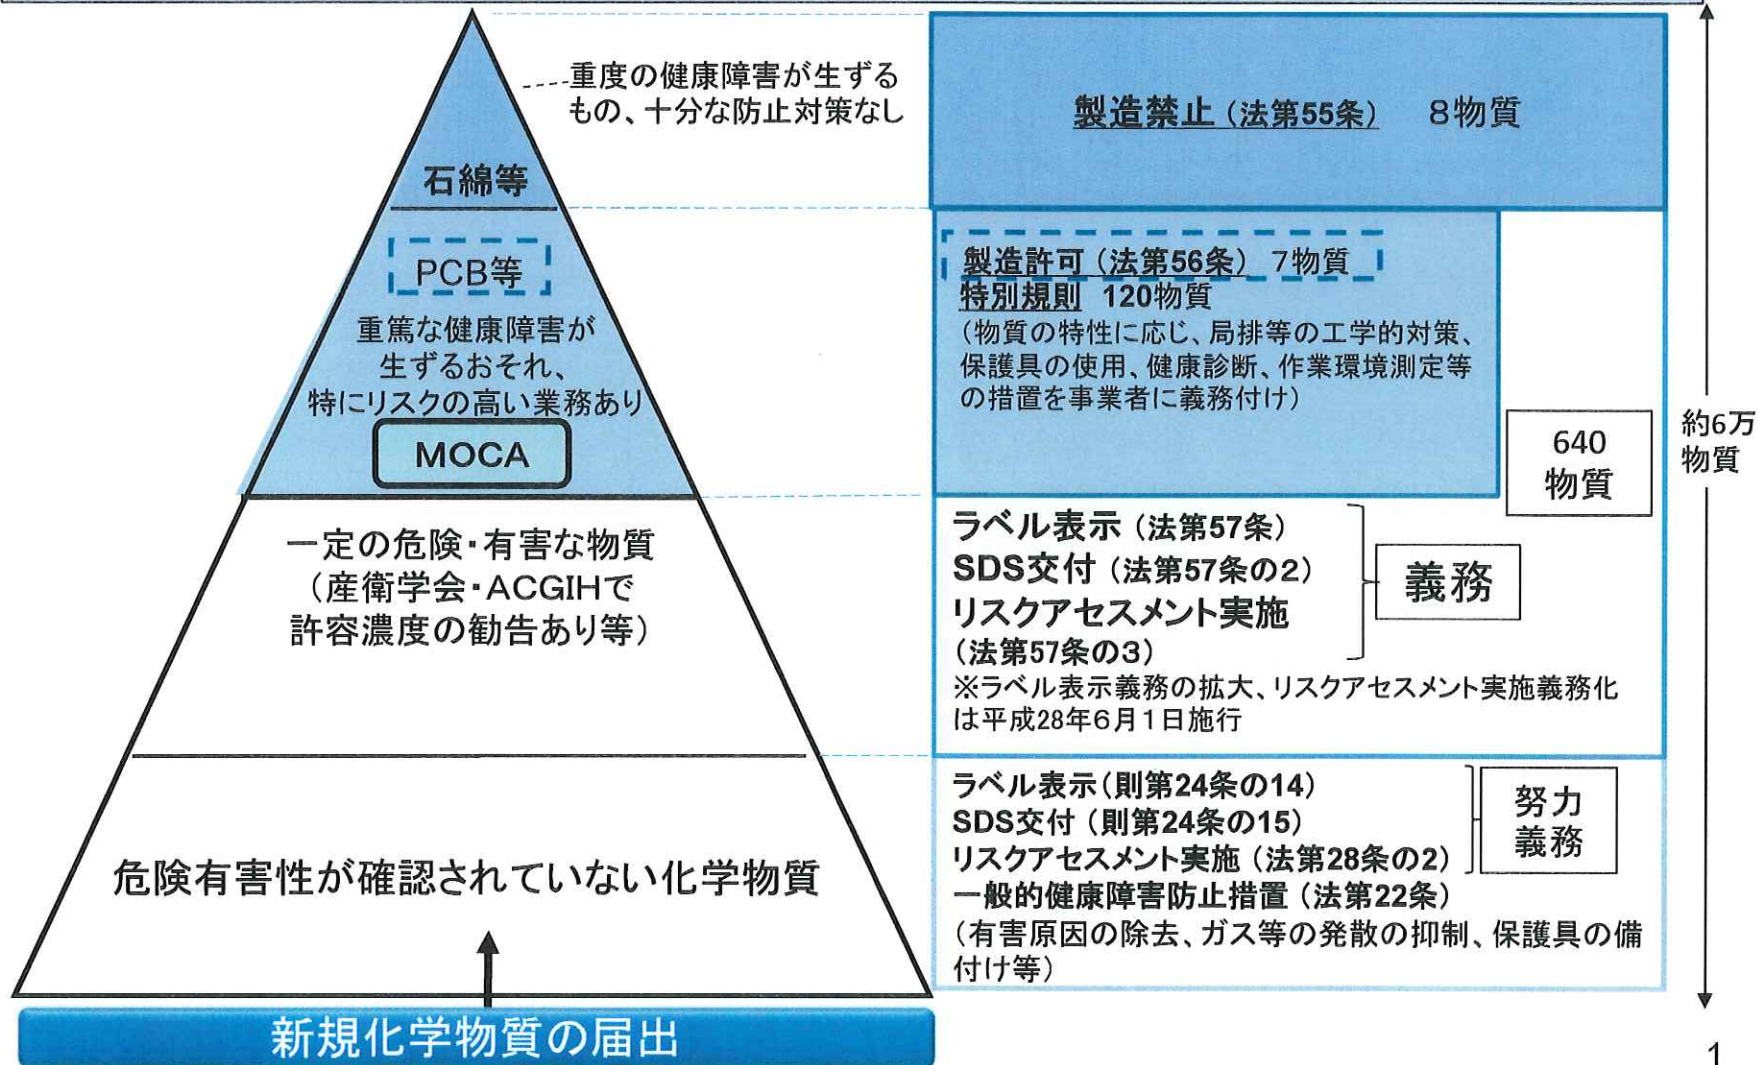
重度の健康障害が生ずるもの、十分な防止対策なし

石綿等

PCB等

重篤な健康障害が生ずるおそれ、特にリスクの高い業務あり

MOCA

一定の危険・有害な物質（産衛学会・ACGIHで許容濃度の勧告あり等）

危険有害性が確認されていない化学物質

新規化学物質の届出

製造禁止（法第55条）　8物質

製造許可（法第56条）　7物質
特別規則　120物質
（物質の特性に応じ、局排等の工学的対策、保護具の使用、健康診断、作業環境測定等の措置を事業者に義務付け）

640物質

約6万物質

ラベル表示（法第57条）
SDS交付（法第57条の2）
リスクアセスメント実施（法第57条の3）

義務

※ラベル表示義務の拡大、リスクアセスメント実施義務化は平成28年6月1日施行

ラベル表示（則第24条の14）
SDS交付（則第24条の15）
リスクアセスメント実施（法第28条の2）

努力義務

一般的健康障害防止措置（法第22条）
（有害原因の除去、ガス等の発散の抑制、保護具の備付け等）

1